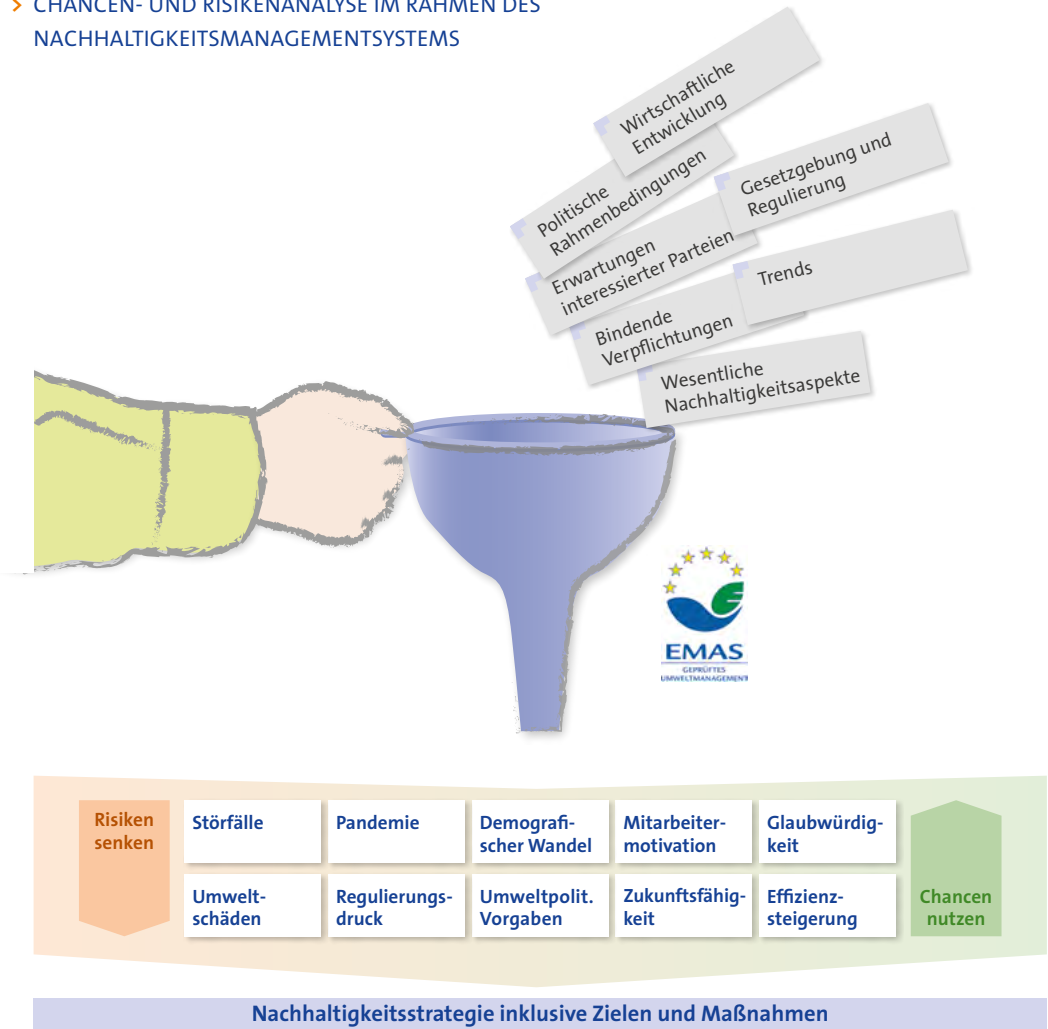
> CHANCEN- UND RISIKENANALYSE IM RAHMEN DES NACHHALTIGKEITSMANAGEMENTSYSTEMS

Wirtschaftliche Entwicklung

Politische Rahmenbedingungen

Gesetzgebung und Regulierung

Erwartungen interessierter Parteien

Trends

Bindende Verpflichtungen

Wesentliche Nachhaltigkeitsaspekte

EMAS
GEPRÜFTES UMWELTMANAGEMENT

Risiken senken

Störfälle

Pandemie

Demografischer Wandel

Mitarbeitermotivation

Glaubwürdigkeit

Umweltschäden

Regulierungsdruck

Umweltpolit. Vorgaben

Zukunftsfähigkeit

Effizienzsteigerung

Chancen nutzen

Nachhaltigkeitsstrategie inklusive Zielen und Maßnahmen